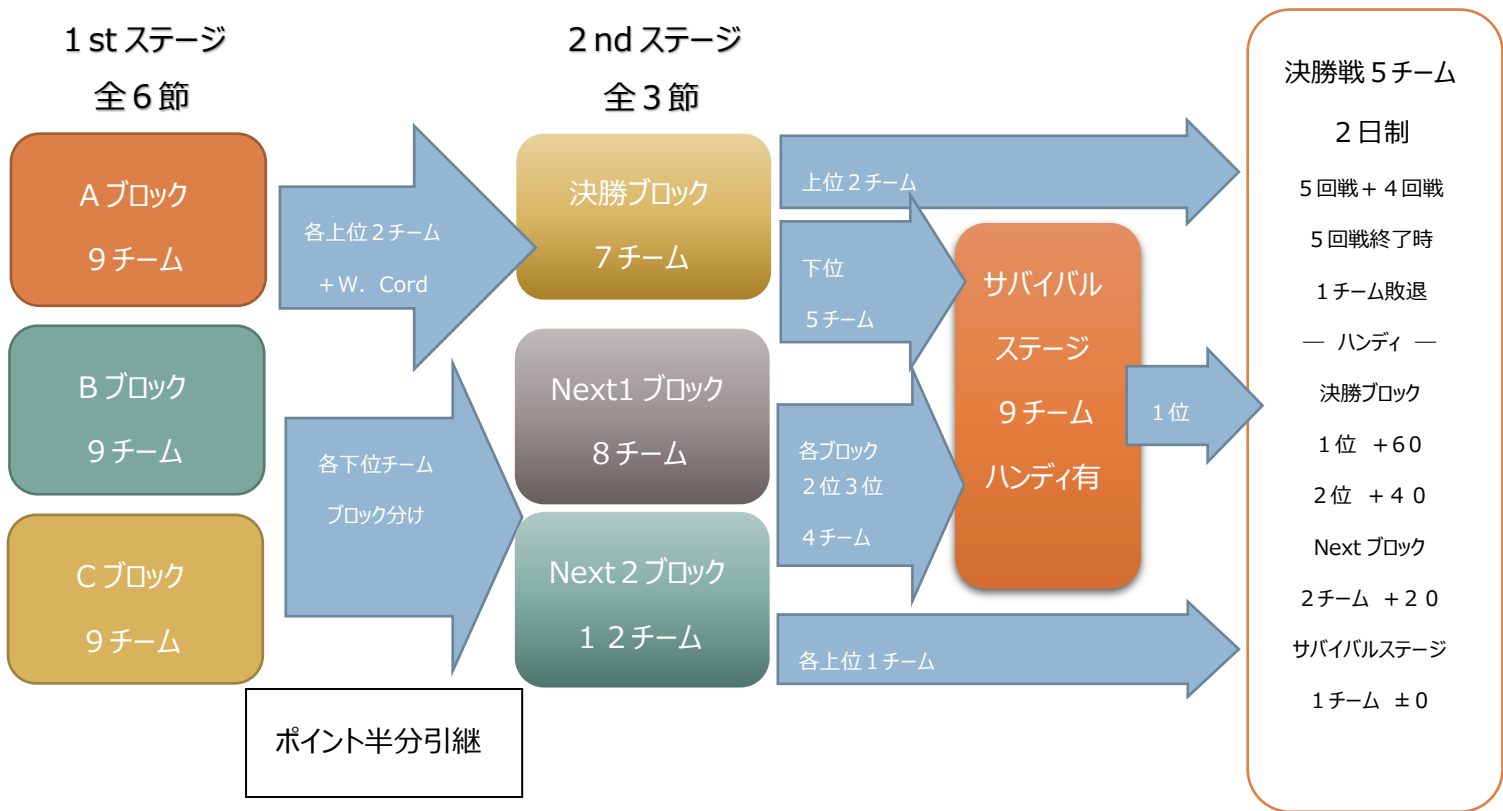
１st ステージ
全６節

２nd ステージ
全３節

決勝戦５チーム
２日制
５回戦＋４回戦
５回戦終了時
１チーム敗退
— ハンディ —
決勝ブロック
１位 ＋6０
2位 ＋４０
Next ブロック
2チーム ＋２０
サバイバルステージ
１チーム ±０

A ブロック
９チーム

B ブロック
９チーム

C ブロック
９チーム

各上位２チーム
＋W．Cord

各下位チーム
ブロック分け

決勝ブロック
７チーム

Next1 ブロック
８チーム

Next２ブロック
１２チーム

上位２チーム

下位
５チーム

各ブロック
２位３位
４チーム

各上位１チーム

サバイバル
ステージ
９チーム
ハンディ有

１位

ポイント半分引継